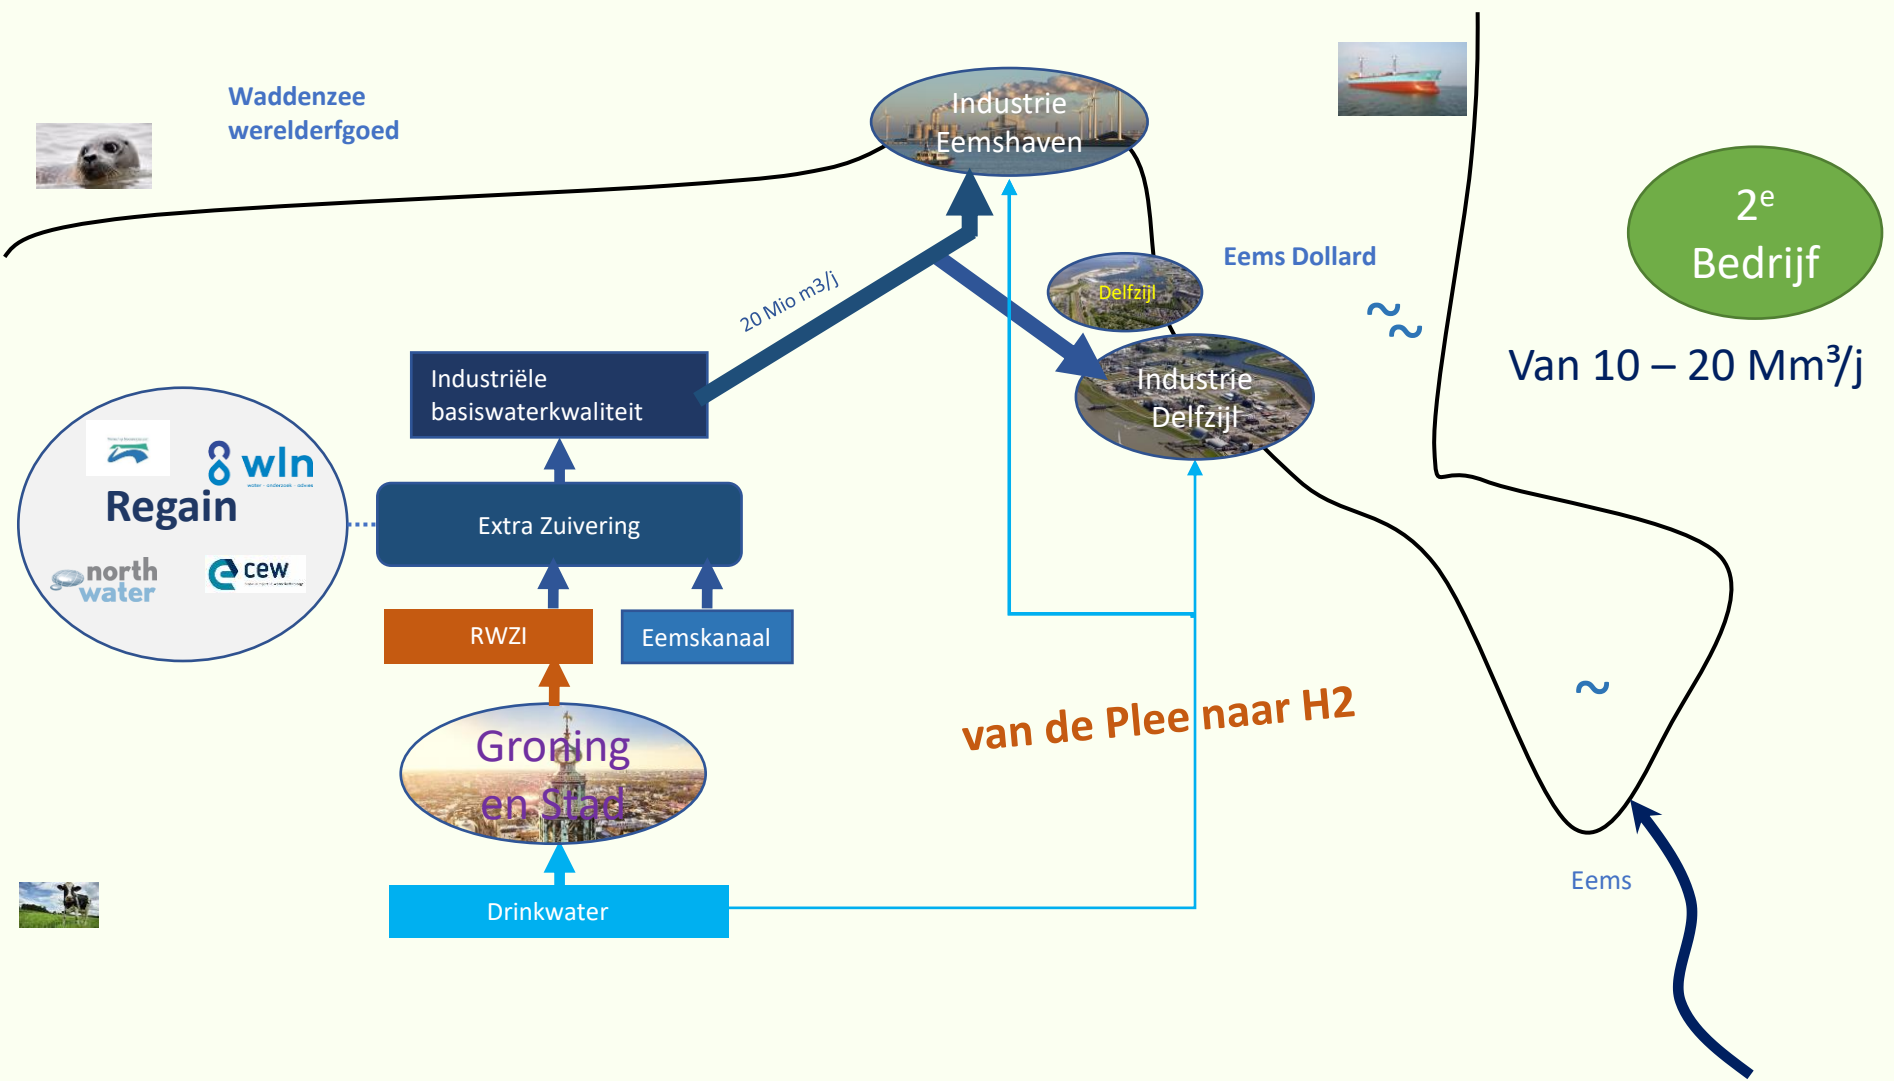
Waddenzee
werelderfgoed

Industrie
Eemshaven

2$^e$
Bedrijf

Eems Dollard

Delfzijl

20 Mio m3/j

~
~

Van 10 – 20 Mm³/j

Industriële
basiswaterkwaliteit

Industrie
Delfzijl

wln

Regain

Extra Zuivering

north
water

cew

RWZI

Eemskanaal

~

van de Plee naar H2

Groning
en Stad

Eems

Drinkwater